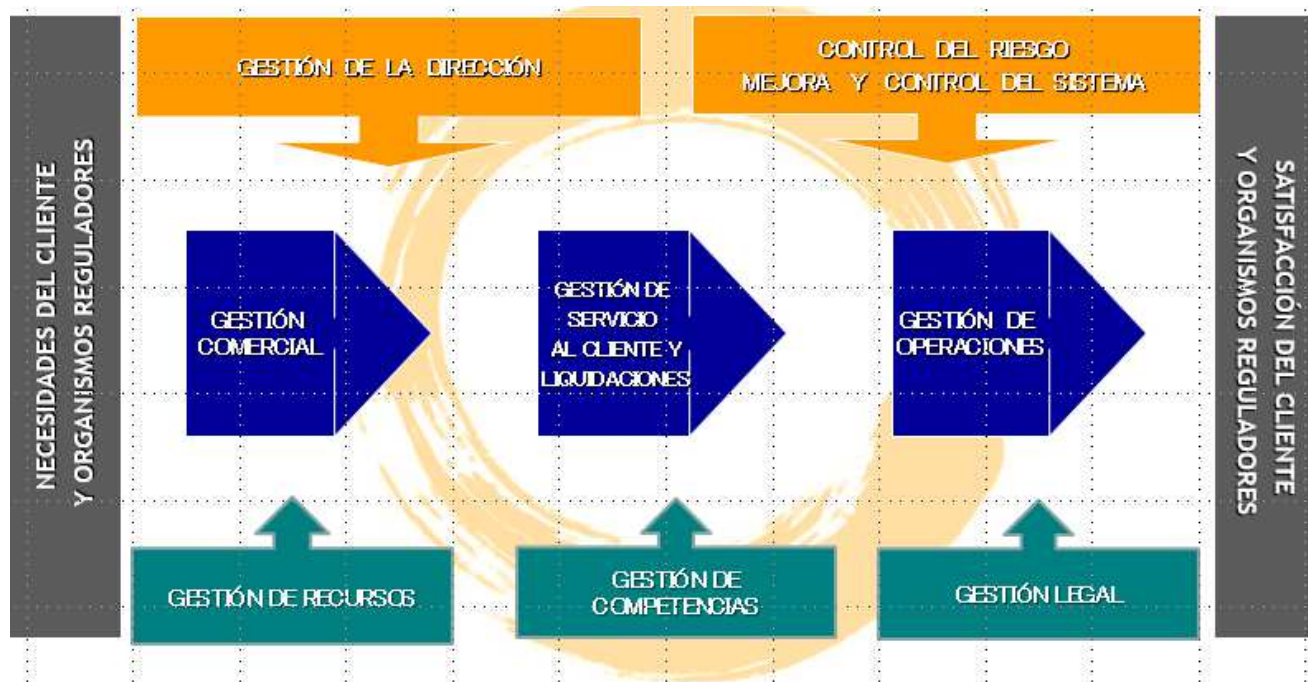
NECESIDADES DEL CLIENTE Y ORGANISMOS REGULADORES

GESTIÓN DE LA DIRECCIÓN

CONTROL DEL RIESGO
MEJORA Y CONTROL DEL SISTEMA

GESTIÓN COMERCIAL

GESTIÓN DE SERVICIO AL CLIENTE Y LIQUIDACIONES

GESTIÓN DE OPERACIONES

GESTIÓN DE RECURSOS

GESTIÓN DE COMPETENCIAS

GESTIÓN LEGAL

SATISFACCIÓN DEL CLIENTE Y ORGANISMOS REGULADORES